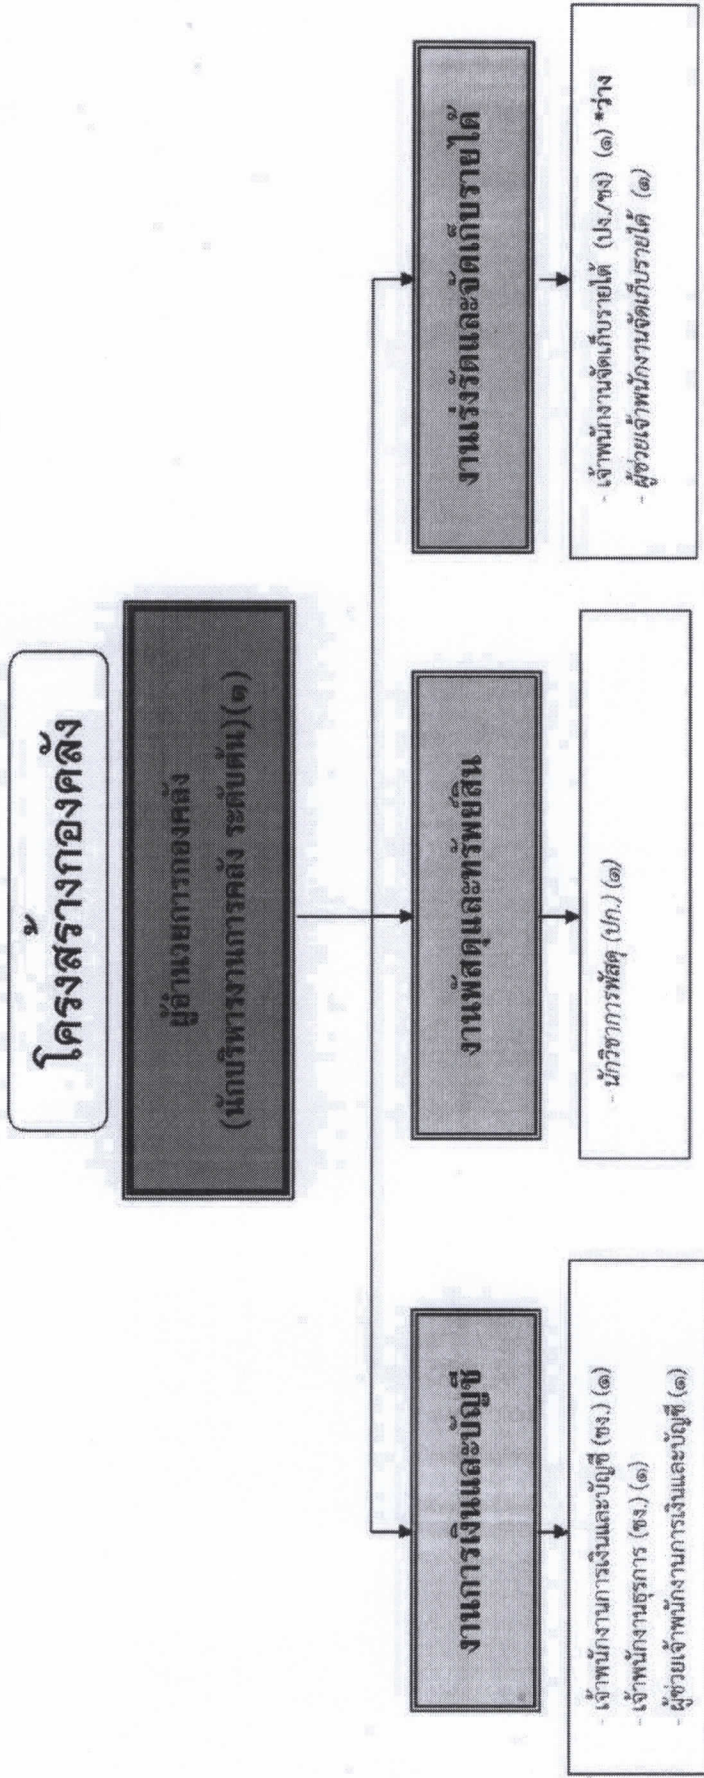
โครงสร้างกองคลัง

ผู้อำนวยการกองคลัง
(นักบริหารงานการคลัง ระดับต้น)(๑)

งานการเงินและบัญชี

- เจ้าพนักงานการเงินและบัญชี (ชง.) (๑)
- เจ้าพนักงานธุรการ (ชง.) (๑)
- ผู้ช่วยเจ้าพนักงานการเงินและบัญชี (๑)

งานพัสดุและทรัพย์สิน

- นักวิชาการพัสดุ (ปก.) (๑)

งานเร่งรัดและจัดเก็บรายได้

- เจ้าพนักงานจัดเก็บรายได้ (ปง./ชง) (๑) *ว่าง
- ผู้ช่วยเจ้าพนักงานจัดเก็บรายได้ (๑)